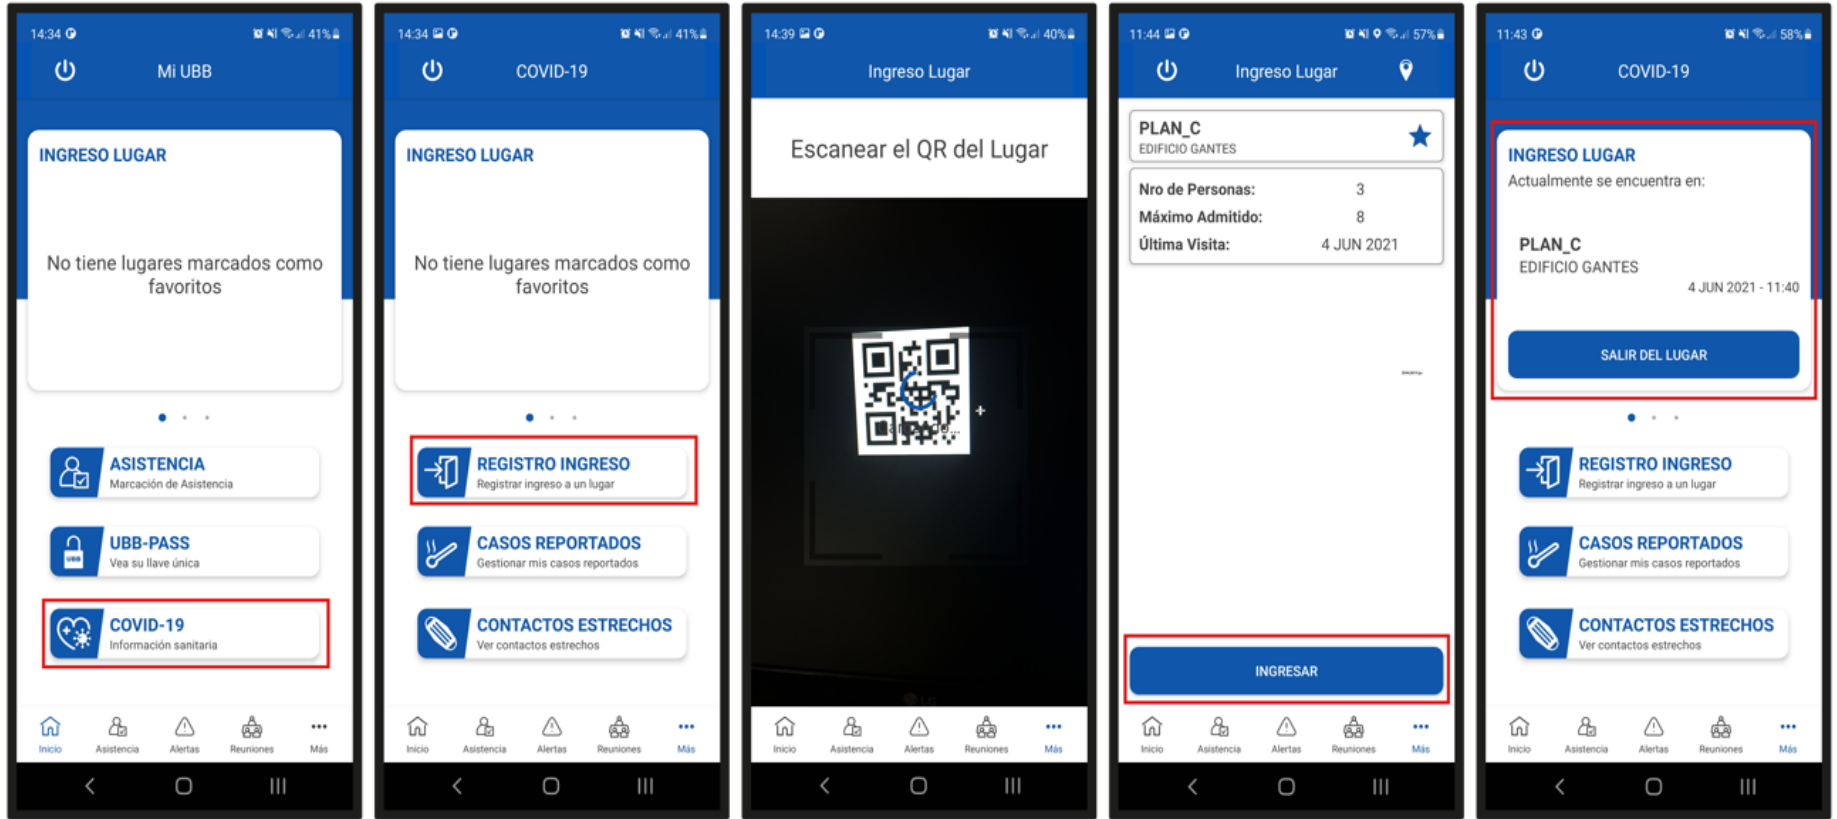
14:34 41%

Mi UBB

INGRESO LUGAR

No tiene lugares marcados como favoritos

ASISTENCIA
Marcación de Asistencia

UBB-PASS
Vea su llave única

COVID-19
Información sanitaria

Inicio Asistencia Alertas Reuniones Más

14:34 41%

COVID-19

INGRESO LUGAR

No tiene lugares marcados como favoritos

REGISTRO INGRESO
Registrar ingreso a un lugar

CASOS REPORTADOS
Gestionar mis casos reportados

CONTACTOS ESTRECHOS
Ver contactos estrechos

Inicio Asistencia Alertas Reuniones Más

14:39 40%

Ingreso Lugar

Escanear el QR del Lugar

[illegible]

Inicio Asistencia Alertas Reuniones Más

11:44 57%

Ingreso Lugar

PLAN_C
EDIFICIO GANTES

| Nro de Personas: | 3 |
|---|---|
| Máximo Admitido: | 8 |
| Última Visita: | 4 JUN 2021 |

INGRESAR

Inicio Asistencia Alertas Reuniones Más

11:43 58%

COVID-19

INGRESO LUGAR
Actualmente se encuentra en:

PLAN_C
EDIFICIO GANTES
4 JUN 2021 - 11:40

SALIR DEL LUGAR

REGISTRO INGRESO
Registrar ingreso a un lugar

CASOS REPORTADOS
Gestionar mis casos reportados

CONTACTOS ESTRECHOS
Ver contactos estrechos

Inicio Asistencia Alertas Reuniones Más